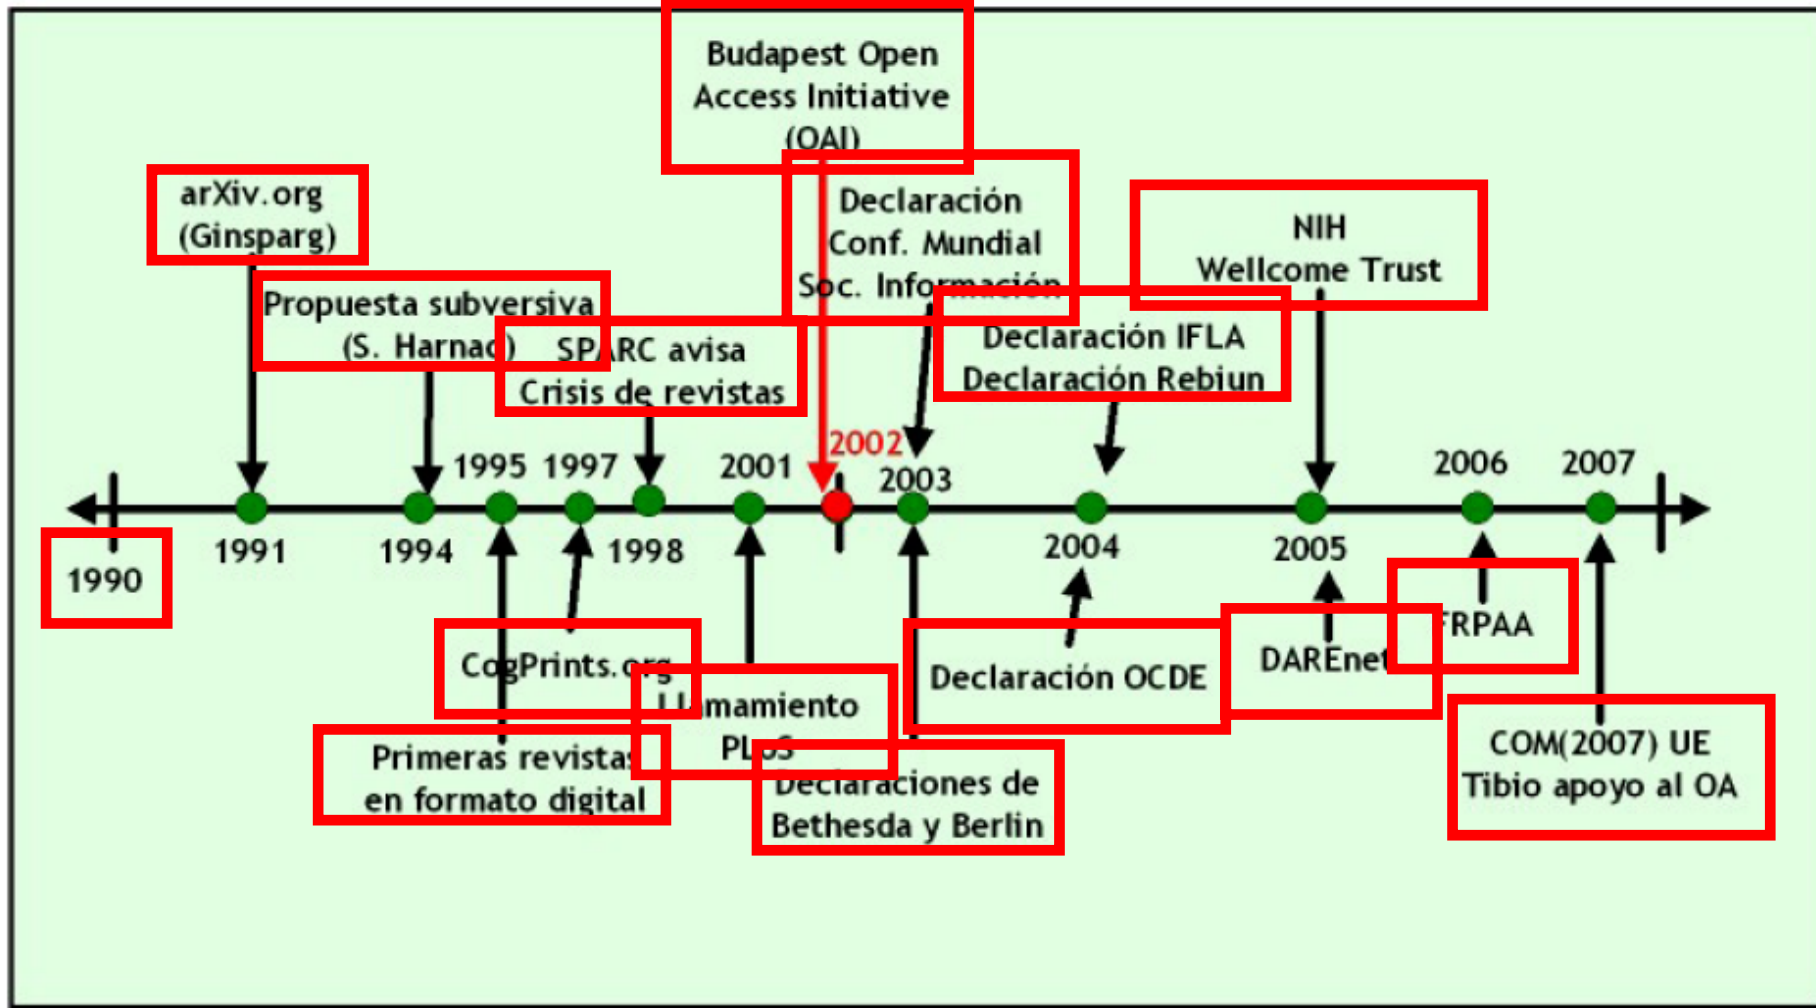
Budapest Open Access Initiative (OAI)

arXiv.org (Ginsparg)

Declaración Conf. Mundial Soc. Información

NIH Wellcome Trust

Propuesta subversiva (S. Harnad)

SPARC avisa Crisis de revistas

Declaración IFLA Declaración Rebiun

2002

1995 1997

2001

2003

2006

2007

1990

1991

1994

1998

2004

2005

CogPrints.org

Llamamiento PLoS

Declaración OCDE

DAREnet

FRPAA

Primeras revistas en formato digital

Declaraciones de Bethesda y Berlin

COM(2007) UE Tibio apoyo al OA